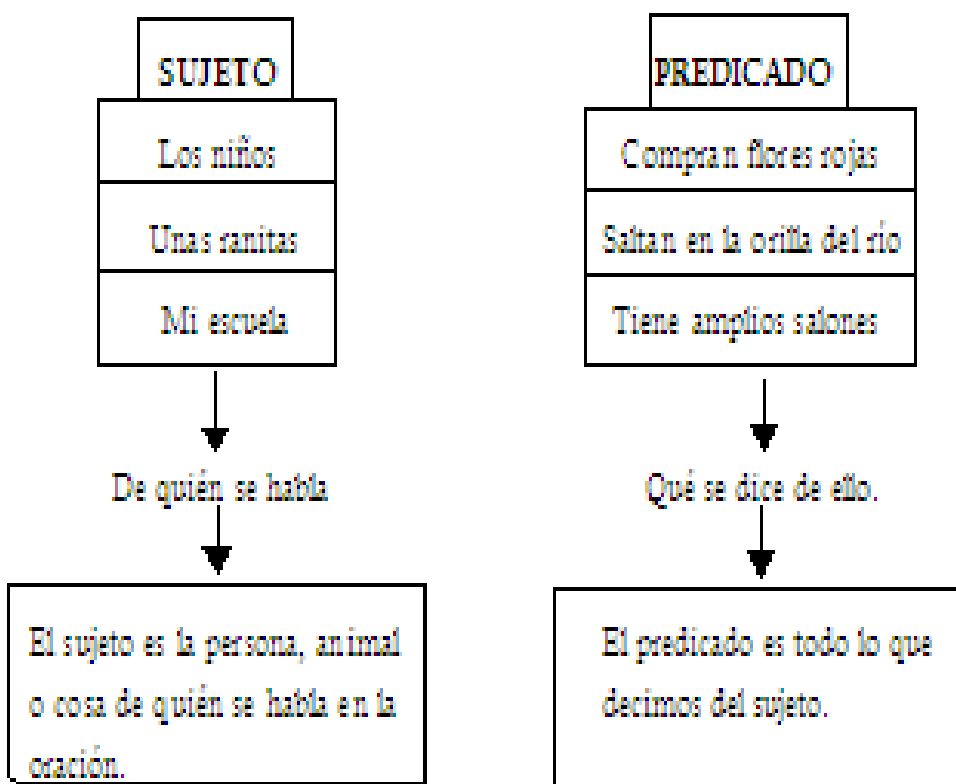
SUJETO

Los niños

Unas ranitas

Mi escuela

De quién se habla

El sujeto es la persona, animal o cosa de quién se habla en la oración.

PREDICADO

Compran flores rojas

Saltan en la orilla del río

Tiene amplios salones

Qué se dice de ello.

El predicado es todo lo que decimos del sujeto.